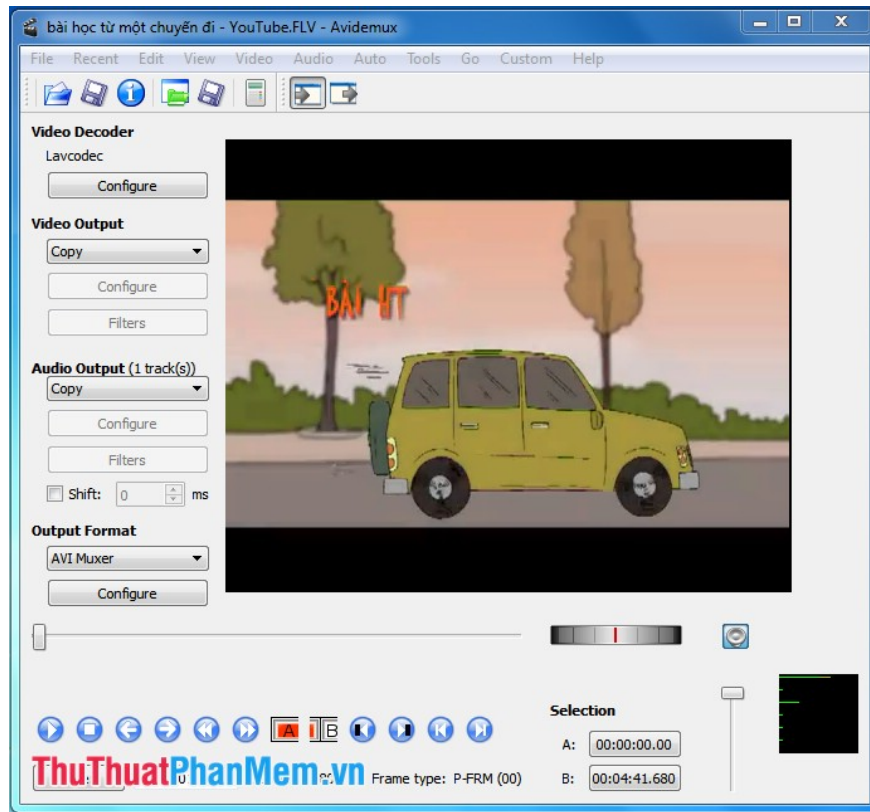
bài học từ một chuyến đi - YouTube.FLV - Avidemux

File Recent Edit View Video Audio Auto Tools Go Custom Help

Video Decoder
Lavcodec
Configure

Video Output
Copy
Configure
Filters

Audio Output (1 track(s))
Copy
Configure
Filters
Shift: 0 ms

Output Format
AVI Muxer
Configure

BÀI HT

A B

Selection
A: 00:00:00.00
B: 00:04:41.680

ThuThuatPhanMem.vn

Frame type: P-FRM (00)